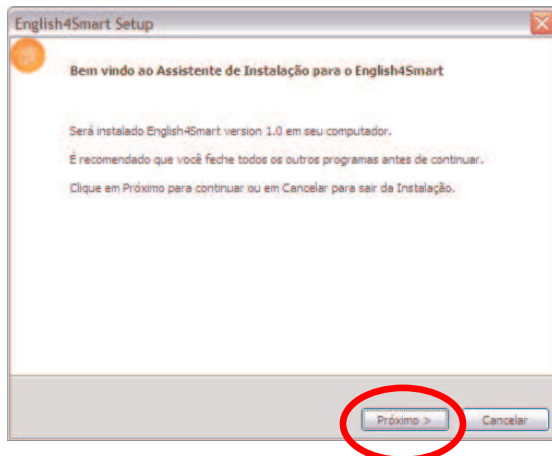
English4Smart Setup

Bem vindo ao Assistente de Instalação para o English4Smart

Será instalado English4Smart version 1.0 em seu computador.

É recomendado que você feche todos os outros programas antes de continuar.

Clique em Próximo para continuar ou em Cancelar para sair da Instalação.

Próximo >

Cancelar